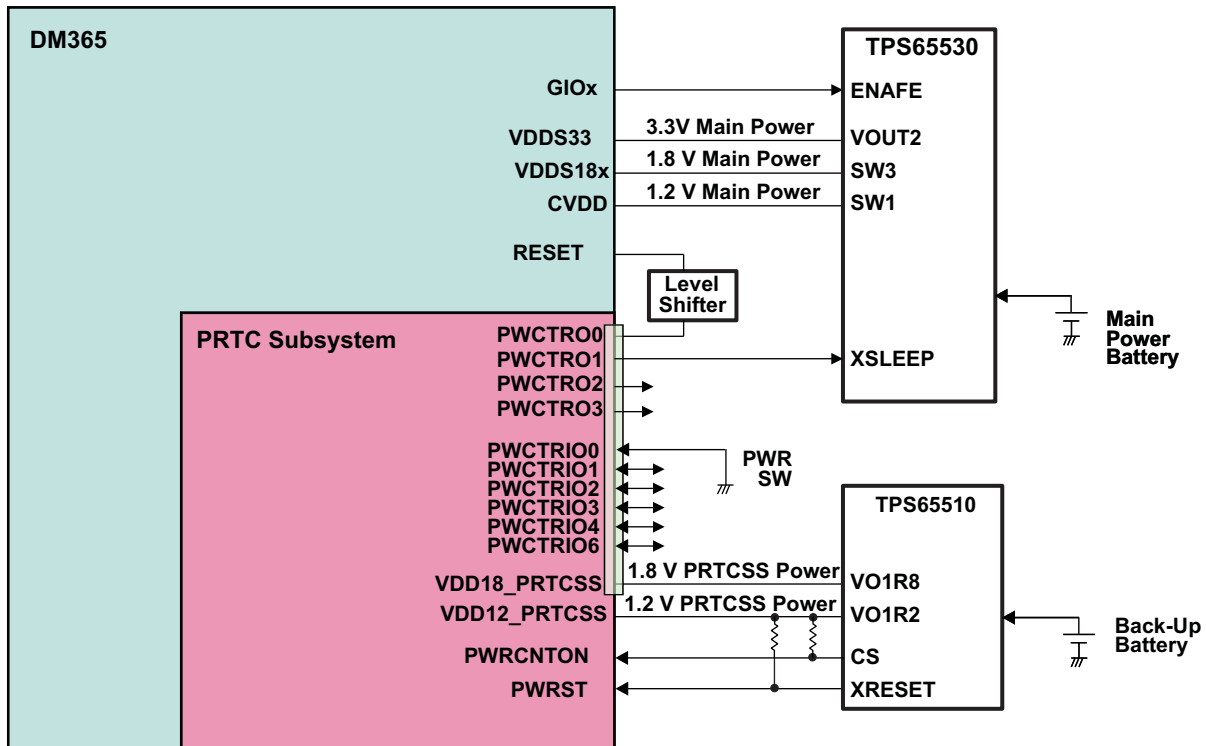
DM365

GIOx
VDDS33
VDDS18x
CVDD
RESET

Level Shifter

PRTC Subsystem

PWCTRO0
PWCTRO1
PWCTRO2
PWCTRO3

PWCTRIO0
PWCTRIO1
PWCTRIO2
PWCTRIO3
PWCTRIO4
PWCTRIO6

VDD18_PRTCSS
VDD12_PRTCSS

PWRCNTON
PWRST

3.3V Main Power
1.8 V Main Power
1.2 V Main Power

TPS65530
ENAFE
VOUT2
SW3
SW1
XSLEEP

Main Power Battery

PWR SW

1.8 V PRTCSS Power
1.2 V PRTCSS Power

TPS65510
VO1R8
VO1R2
CS
XRESET

Back-Up Battery